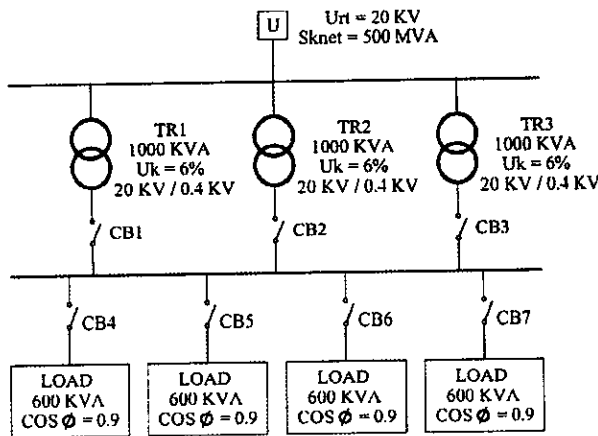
U

Urt = 20 KV
Sknet = 500 MVA

TR1
1000 KVA
Uk = 6%
20 KV / 0.4 KV

TR2
1000 KVA
Uk = 6%
20 KV / 0.4 KV

TR3
1000 KVA
Uk = 6%
20 KV / 0.4 KV

CB1

CB2

CB3

CB4

CB5

CB6

CB7

LOAD
600 KVA
COS $\phi$ = 0.9

LOAD
600 KVA
COS $\phi$ = 0.9

LOAD
600 KVA
COS $\phi$ = 0.9

LOAD
600 KVA
COS $\phi$ = 0.9